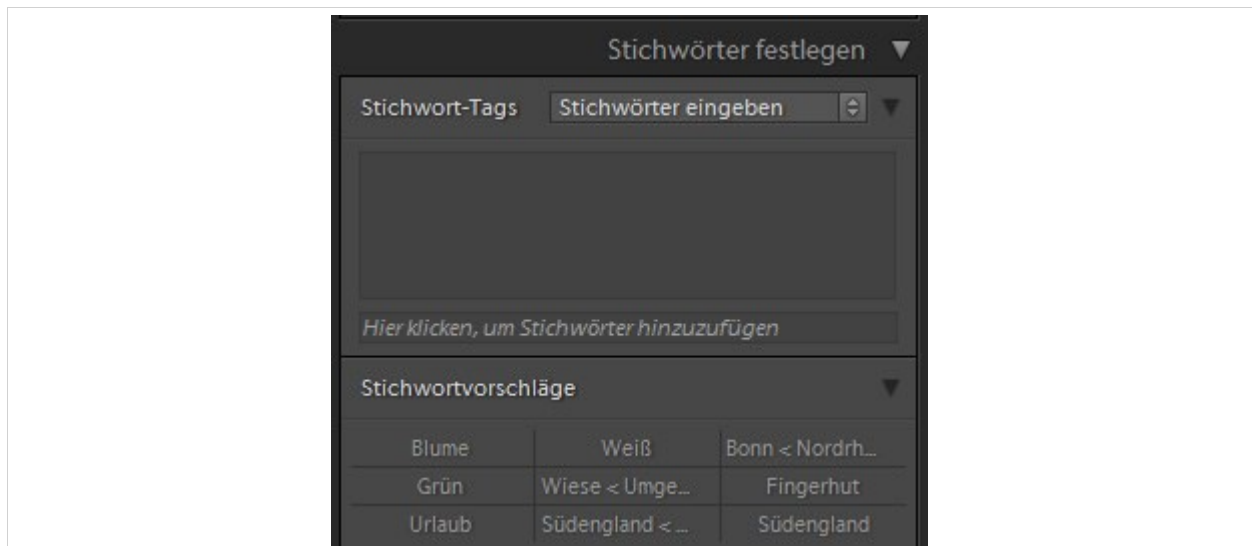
Stichwörter festlegen

Stichwort-Tags Stichwörter eingeben

Hier klicken, um Stichwörter hinzuzufügen

Stichwortvorschläge

| Blume | Weiß | Bonn < Nordrh... |
|---|---|---|
| Grün | Wiese < Umge... | Fingerhut |
| Urlaub | Südengland < ... | Südengland |